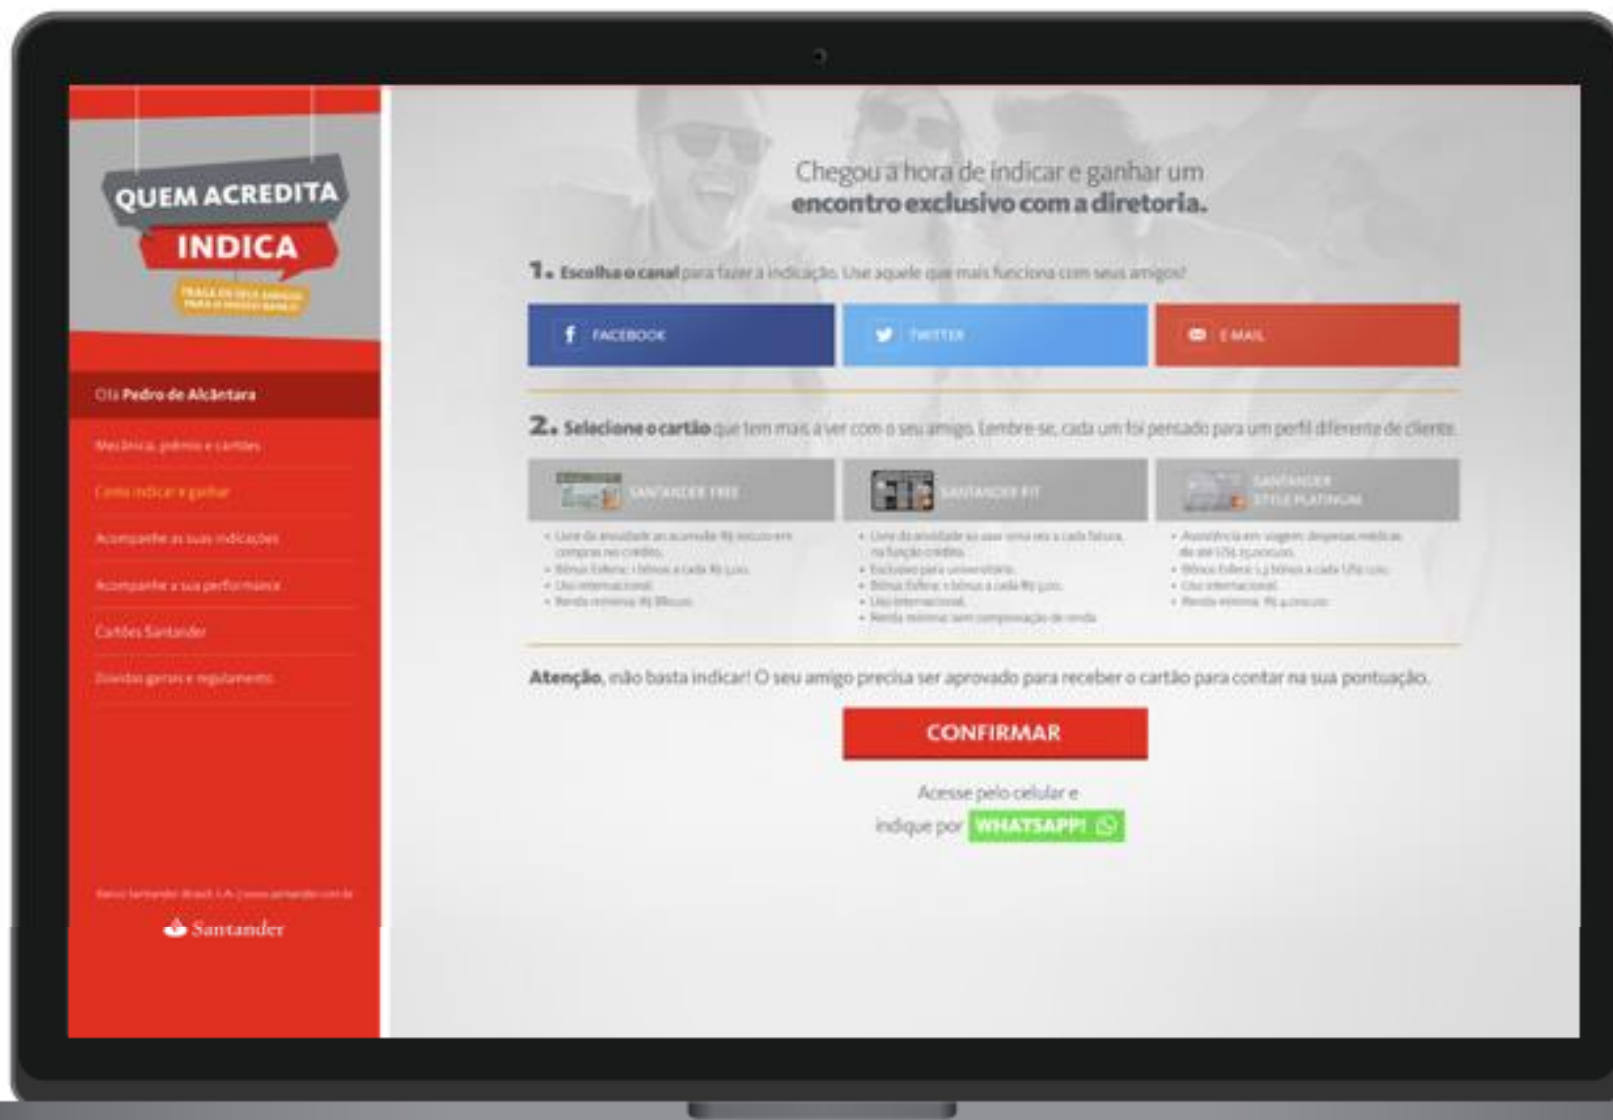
QUEM ACREDITA
INDICA
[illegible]

Olá Pedro de Alcântara
Mecânica, prêmios e cartões
Como indicar e ganhar
Acompanhe as suas indicações
Acompanhe a sua performance
Cartões Santander
Dúvidas gerais e regulamento

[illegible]
Santander

Chegou a hora de indicar e ganhar um encontro exclusivo com a diretoria.

1. Escolha o canal para fazer a indicação. Use aquele que mais funciona com seus amigos!

FACEBOOK
TWITTER
E-MAIL

2. Selecione o cartão que tem mais a ver com o seu amigo. Lembre-se, cada um foi pensado para um perfil diferente de cliente.

SANTANDER FREE
• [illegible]
• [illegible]
• Uso internacional
• Renda mínima: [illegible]

SANTANDER FIT
• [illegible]
• Exclusivo para universitários
• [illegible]
• Uso internacional
• Renda mínima: sem comprovação de renda

SANTANDER STYLE PLATINUM
• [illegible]
• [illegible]
• Uso internacional
• Renda mínima: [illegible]

Atenção, não basta indicar! O seu amigo precisa ser aprovado para receber o cartão para contar na sua pontuação.

CONFIRMAR

Acesse pelo celular e indique por WHATSAPP!